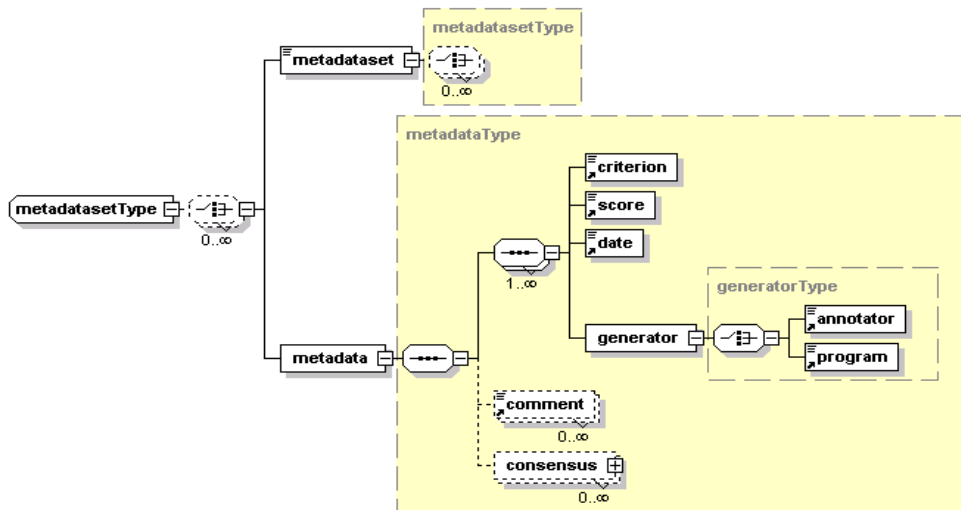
metadatasetType

metadataset

metadatasetType

0..∞

metadatasetType

0..∞

metadataType

criterion

score

date

1..∞

generatorType

generator

annotator

program

metadata

comment

0..∞

consensus

0..∞